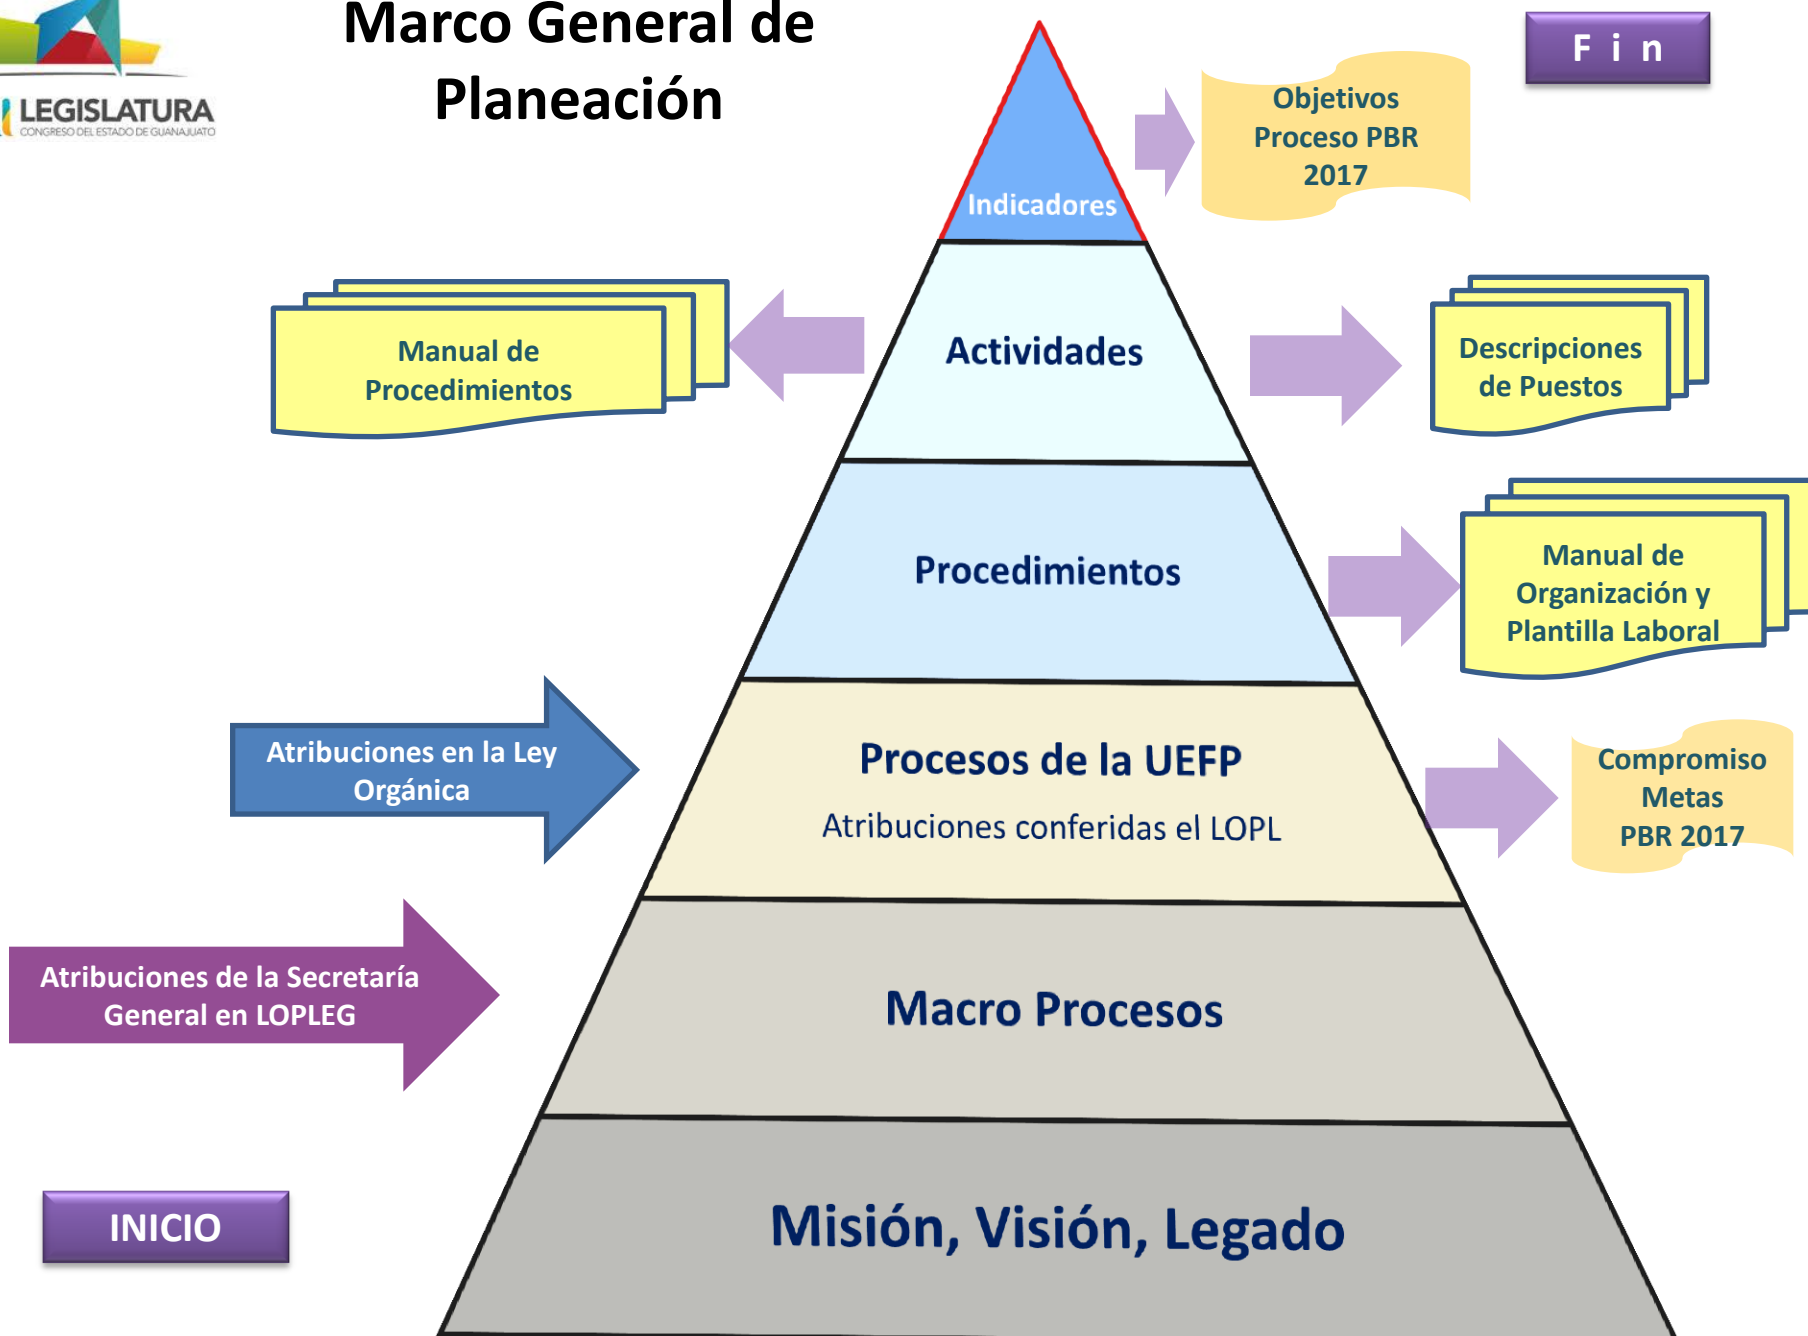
LEGISLATURA
CONGRESO DEL ESTADO DE GUANAJUATO

Marco General de Planeación

F i n

Indicadores

Objetivos Proceso PBR 2017

Manual de Procedimientos

Actividades

Descripciones de Puestos

Procedimientos

Manual de Organización y Plantilla Laboral

Atribuciones en la Ley Orgánica

Procesos de la UEFP

Atribuciones conferidas el LOPL

Compromiso Metas PBR 2017

Atribuciones de la Secretaría General en LOPLEG

Macro Procesos

INICIO

Misión, Visión, Legado